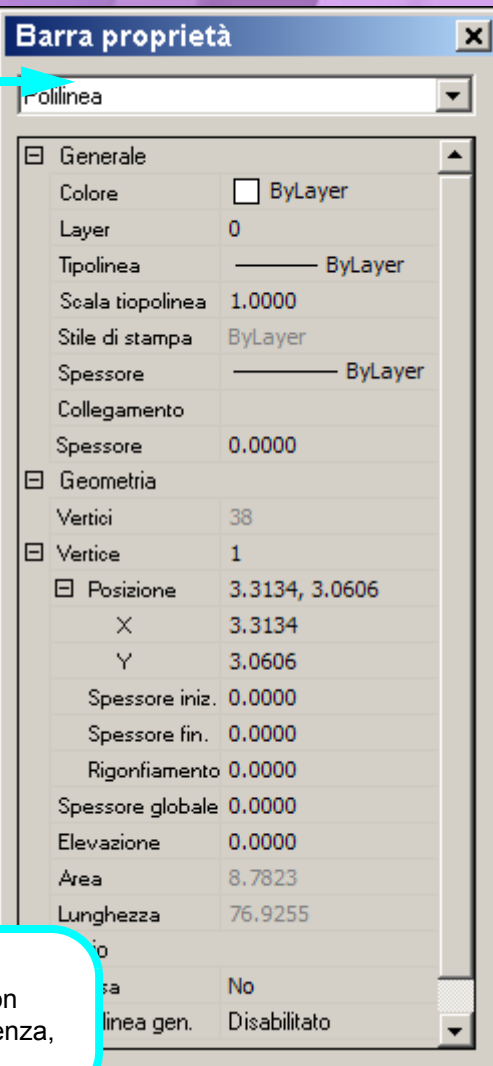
Barra proprietà

Polilinea

⊟ Generale

| | |
|---|---|
| Colore | ByLayer |
| Layer | 0 |
| Tipolinea | ByLayer |
| Scala tiopolinea | 1.0000 |
| Stile di stampa | ByLayer |
| Spessore | ByLayer |
| Collegamento | |
| Spessore | 0.0000 |

⊟ Geometria

| | |
|---|---|
| Vertici | 38 |
| ⊟ Vertice | 1 |
| ⊟ Posizione | 3.3134, 3.0606 |
| X | 3.3134 |
| Y | 3.0606 |
| Spessore iniz. | 0.0000 |
| Spessore fin. | 0.0000 |
| Rigonfiamento | 0.0000 |
| Spessore globale | 0.0000 |
| Elevazione | 0.0000 |
| Area | 8.7823 |
| Lunghezza | 76.9255 |
| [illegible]io | |
| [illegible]sa | No |
| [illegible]linea gen. | Disabilitato |

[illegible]on
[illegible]enza,